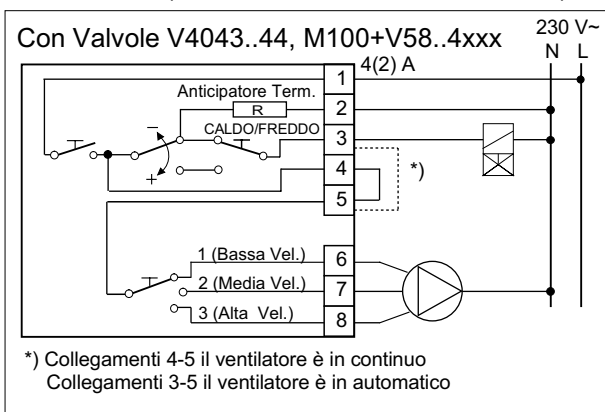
Con Valvole V4043..44, M100+V58..4xxx

230 V~
N L

4(2) A

1
Anticipatore Term.
R
2
CALDO/FREDDO
3
–
+
4
*)
5

1 (Bassa Vel.)
6
2 (Media Vel.)
7
3 (Alta Vel.)
8

*) Collegamenti 4-5 il ventilatore è in continuo
Collegamenti 3-5 il ventilatore è in automatico